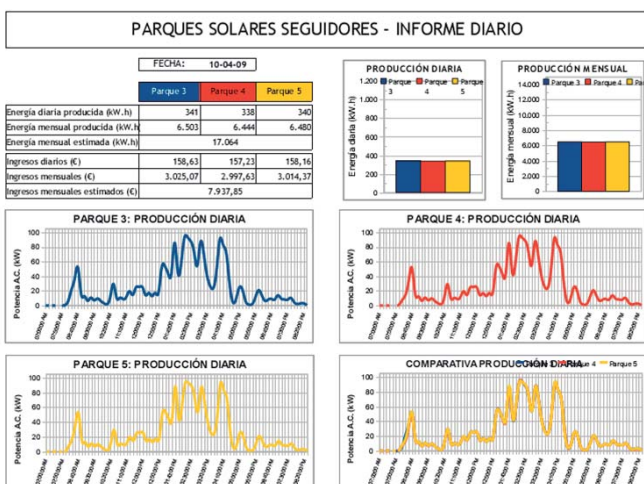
PARQUES SOLARES SEGUIDORES - INFORME DIARIO

FECHA: 10-04-09

| | Parque 3 | Parque 4 | Parque 5 |
|---|---|---|---|
| Energía diaria producida (kW.h) | 341 | 338 | 340 |
| Energía mensual producida (kW.h) | 6.503 | 6.444 | 6.480 |
| Energía mensual estimada (kW.h) | 17.064 | | |
| Ingresos diarios (€) | 158,63 | 157,23 | 158,16 |
| Ingresos mensuales (€) | 3.025,07 | 2.997,63 | 3.014,37 |
| Ingresos mensuales estimados (€) | 7.937,85 | | |

PRODUCCIÓN DIARIA
Parque 3 Parque 4 Parque 5
Energía diaria (kW.h)
1.200
1.000
800
600
400
200
0

PRODUCCIÓN MENSUAL
Parque 3 Parque 4 Parque 5
Energía mensual (kW.h)
14.000
12.000
10.000
8.000
6.000
4.000
2.000
0

PARQUE 3: PRODUCCIÓN DIARIA
Potencia A.C. (kW)
100
80
60
40
20
0

PARQUE 4: PRODUCCIÓN DIARIA
Potencia A.C. (kW)
100
80
60
40
20
0

PARQUE 5: PRODUCCIÓN DIARIA
Potencia A.C. (kW)
100
80
60
40
20
0

COMPARATIVA PRODUCCIÓN DIARIA
Parque 4 Parque 5
Potencia A.C. (kW)
100
80
60
40
20
0